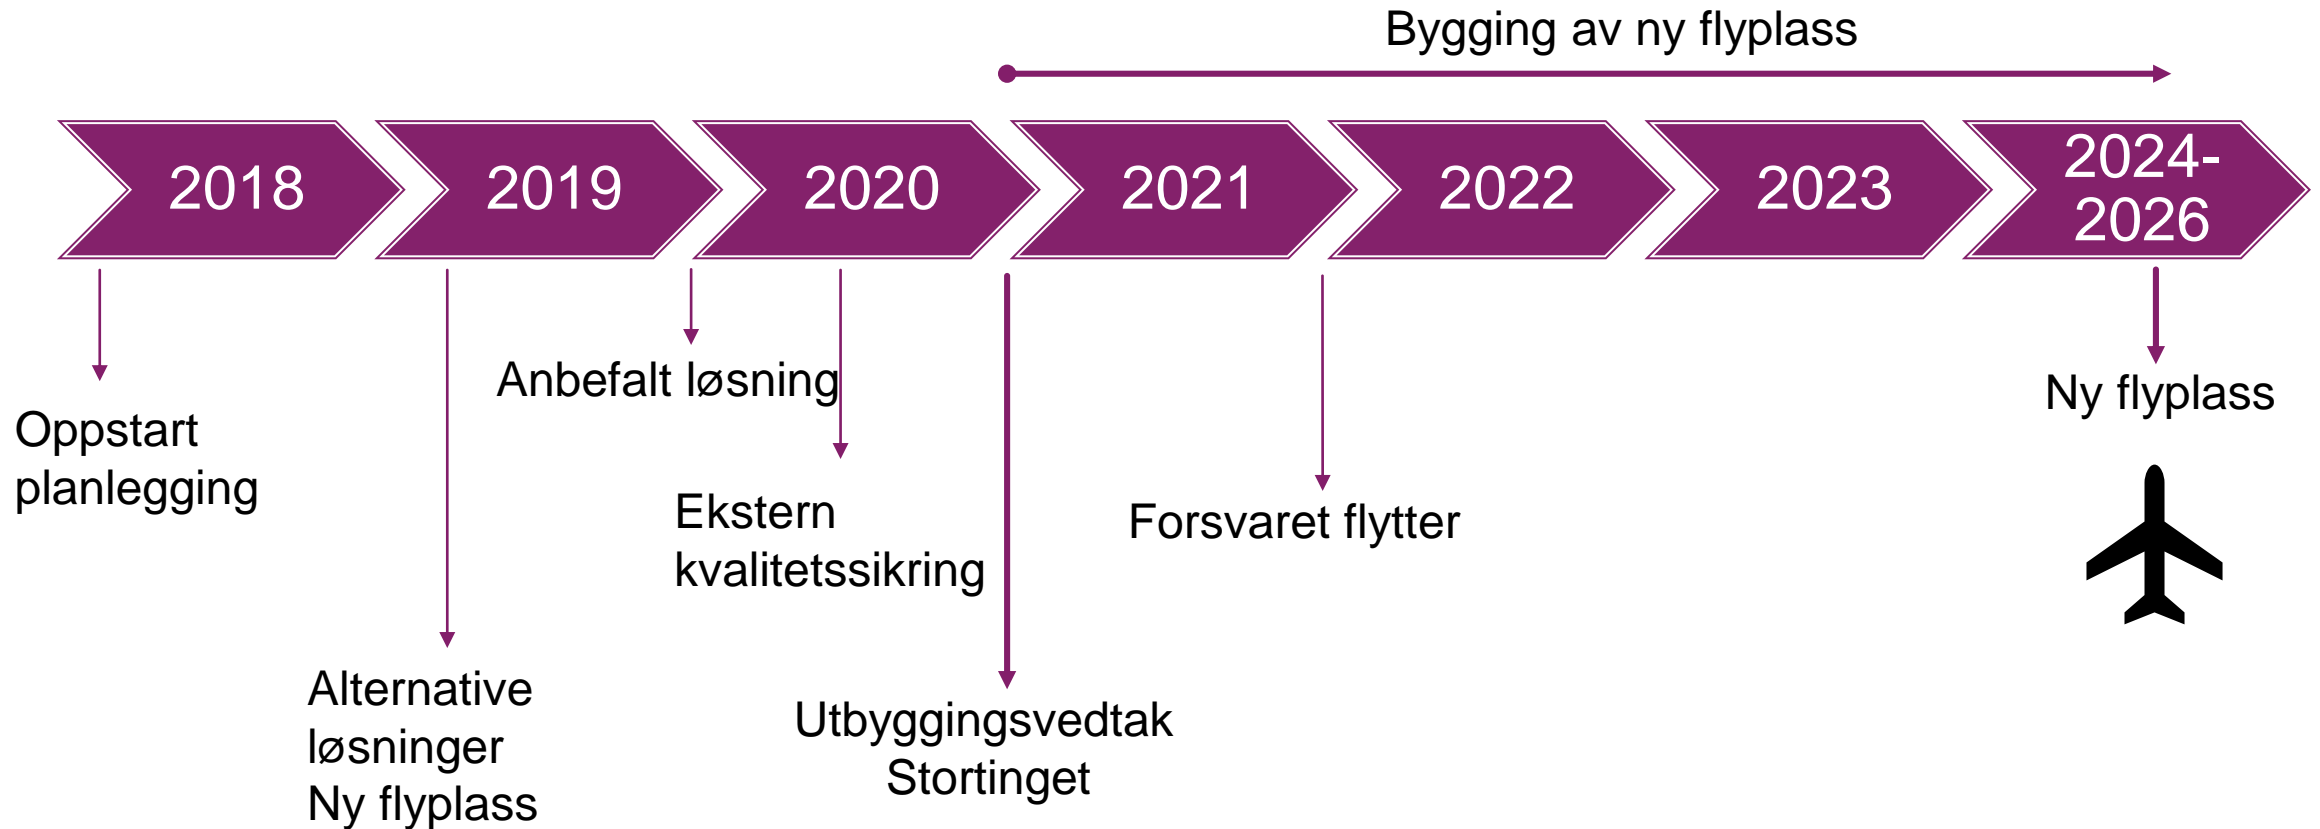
Bygging av ny flyplass

2018
2019
2020
2021
2022
2023
2024-2026

Oppstart planlegging

Alternative løsninger Ny flyplass

Anbefalt løsning

Ekstern kvalitetssikring

Utbyggingsvedtak Stortinget

Forsvaret flytter

Ny flyplass